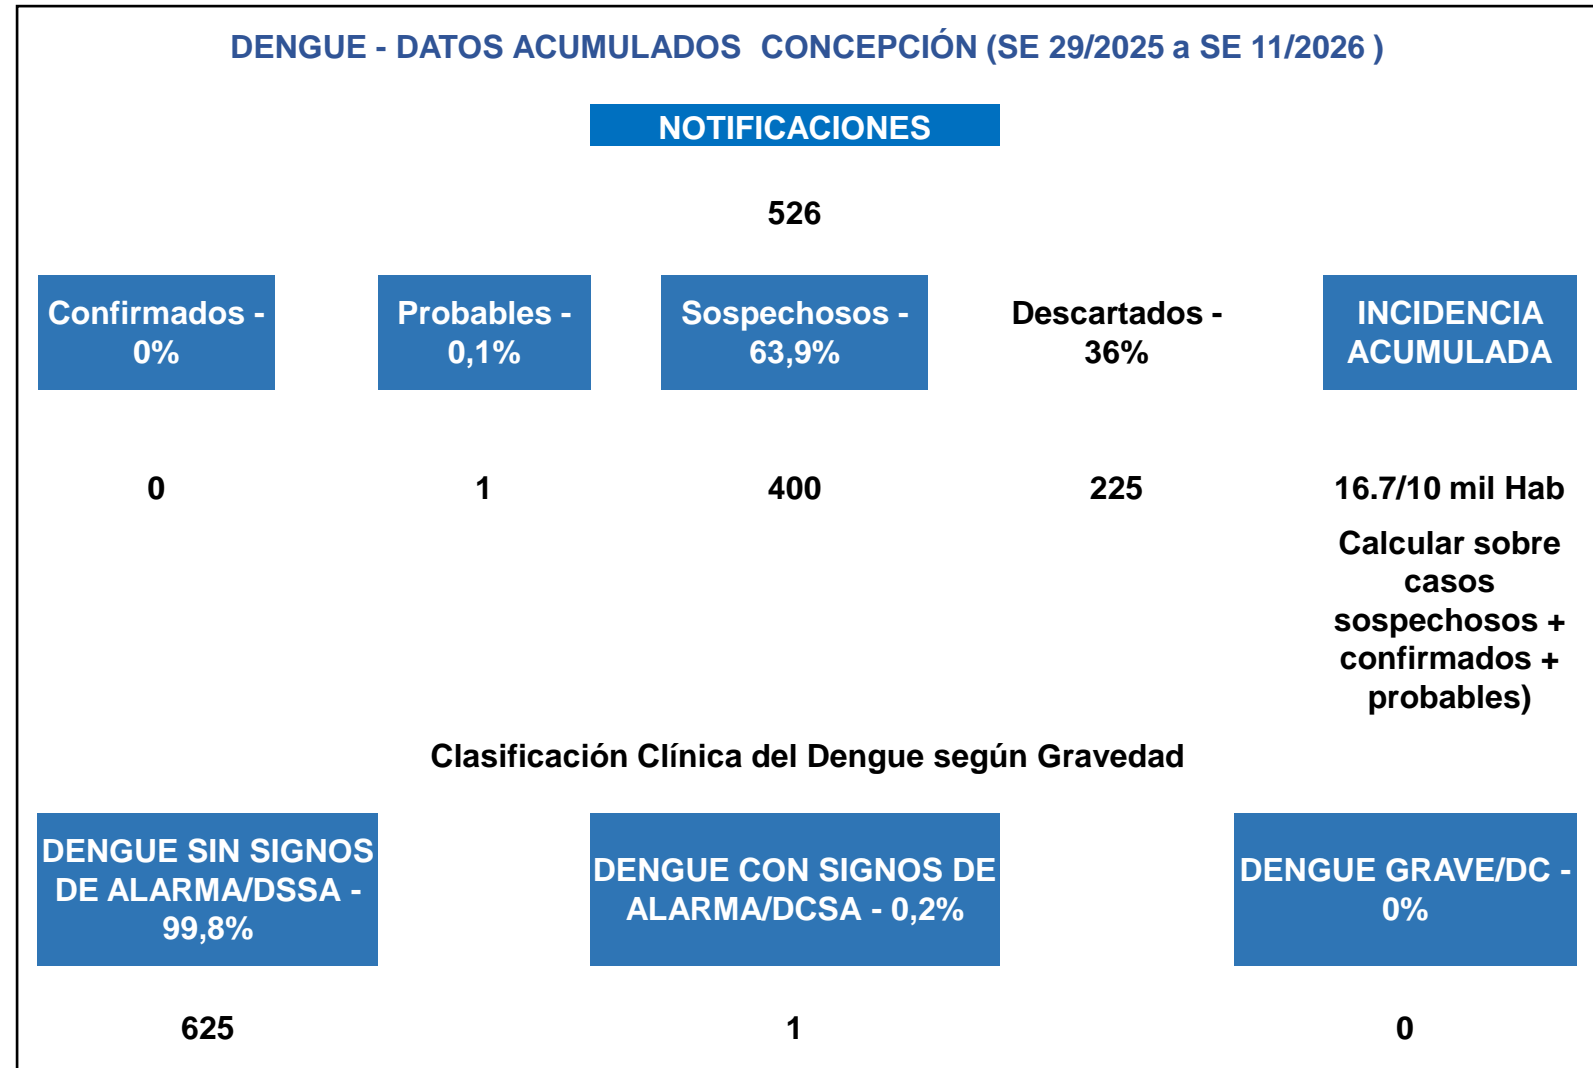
DENGUE - DATOS ACUMULADOS CONCEPCIÓN (SE 29/2025 a SE 11/2026 )

NOTIFICACIONES

526

Confirmados - 0%

Probables - 0,1%

Sospechosos - 63,9%

Descartados - 36%

INCIDENCIA ACUMULADA

0

1

400

225

16.7/10 mil Hab

Calcular sobre casos sospechosos + confirmados + probables)

Clasificación Clínica del Dengue según Gravedad

DENGUE SIN SIGNOS DE ALARMA/DSSA - 99,8%

DENGUE CON SIGNOS DE ALARMA/DCSA - 0,2%

DENGUE GRAVE/DC - 0%

625

1

0